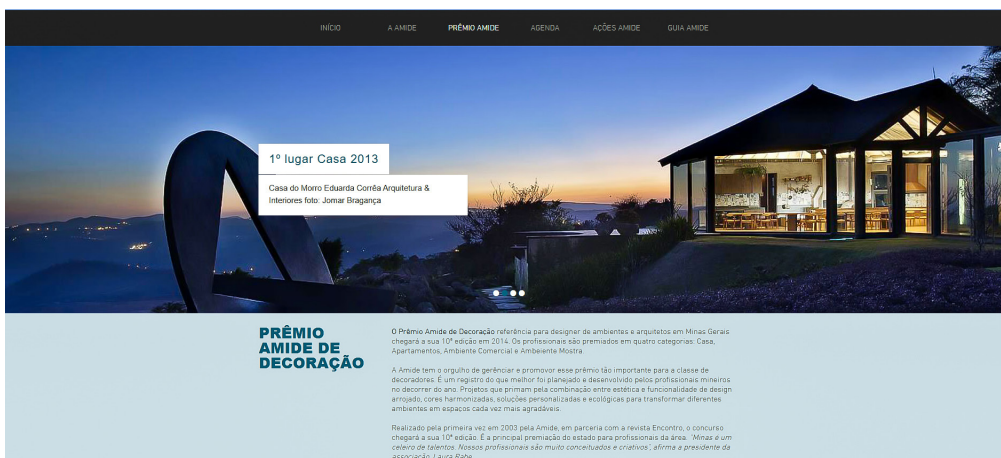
INÍCIO A AMIDE PRÊMIO AMIDE AGENDA AÇÕES AMIDE GUIA AMIDE

1º lugar Casa 2013

Casa do Morro Eduarda Corrêa Arquitetura & Interiores foto: Jomar Bragança

PRÊMIO AMIDE DE DECORAÇÃO

O Prêmio Amide de Decoração referência para designer de ambientes e arquitetos em Minas Gerais chegará a sua 10ª edição em 2014. Os profissionais são premiados em quatro categorias: Casa, Apartamentos, Ambiente Comercial e Ambiente Mostra.

A Amide tem o orgulho de gerênciar e promover esse prêmio tão importante para a classe de decoradores. É um registro do que melhor foi planejado e desenvolvido pelos profissionais mineiros no decorrer do ano. Projetos que primam pela combinação entre estética e funcionalidade de design arrojado, cores harmonizadas, soluções personalizadas e ecológicas para transformar diferentes ambientes em espaços cada vez mais agradáveis.

Realizado pela primeira vez em 2003 pela Amide, em parceria com a revista Encontro, o concurso chegará a sua 10ª edição. É a principal premiação do estado para profissionais da área. "Minas é um celeiro de talentos. Nossos profissionais são muito conceituados e criativos", afirma a presidente da associação, Laura Rabe.